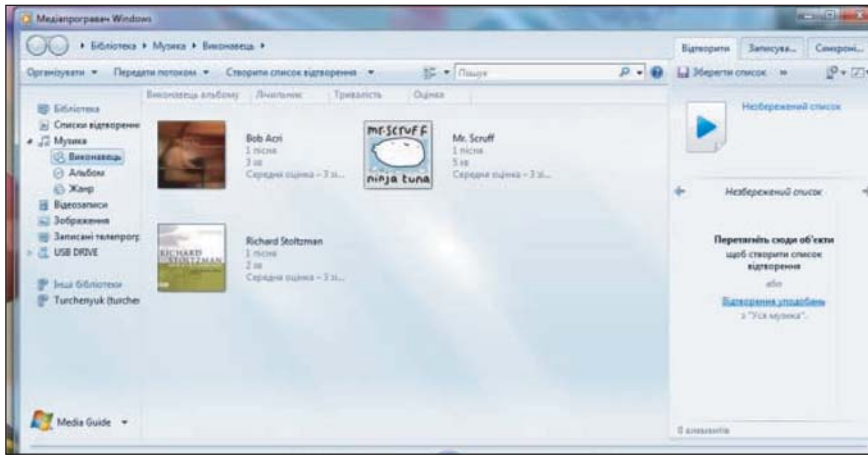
Медіапрогравач Windows

▸ Бібліотека ▸ Музика ▸ Виконавець ▸

Відтворити | Записув... | Синхроні...

Організувати ▾ | Передати потоком ▾ | Створити список відтворення ▾ | Пошук

Зберегти список »

Виконавець альбому | Лічильник | Тривалість | Оцінка

Бібліотека
Списки відтворення
Музика
Виконавець
Альбом
Жанр
Відеозаписи
Зображення
Записані телепрогр
USB DRIVE

Інші бібліотеки
Turchenyuk (turche

Bob Acri
1 пісня
3 хв
Середня оцінка – 3 зі...

mr.scruff
ninja tuna

Mr. Scruff
1 пісня
5 хв
Середня оцінка – 3 зі...

RICHARD STOLTZMAN

Richard Stoltzman
1 пісня
2 хв
Середня оцінка – 3 зі...

Незбережений список

Незбережений список

Перетягніть сюди об'єкти
щоб створити список відтворення
або
Відтворення уподобань
з "Уся музика".

0 елементів

Media Guide ▾